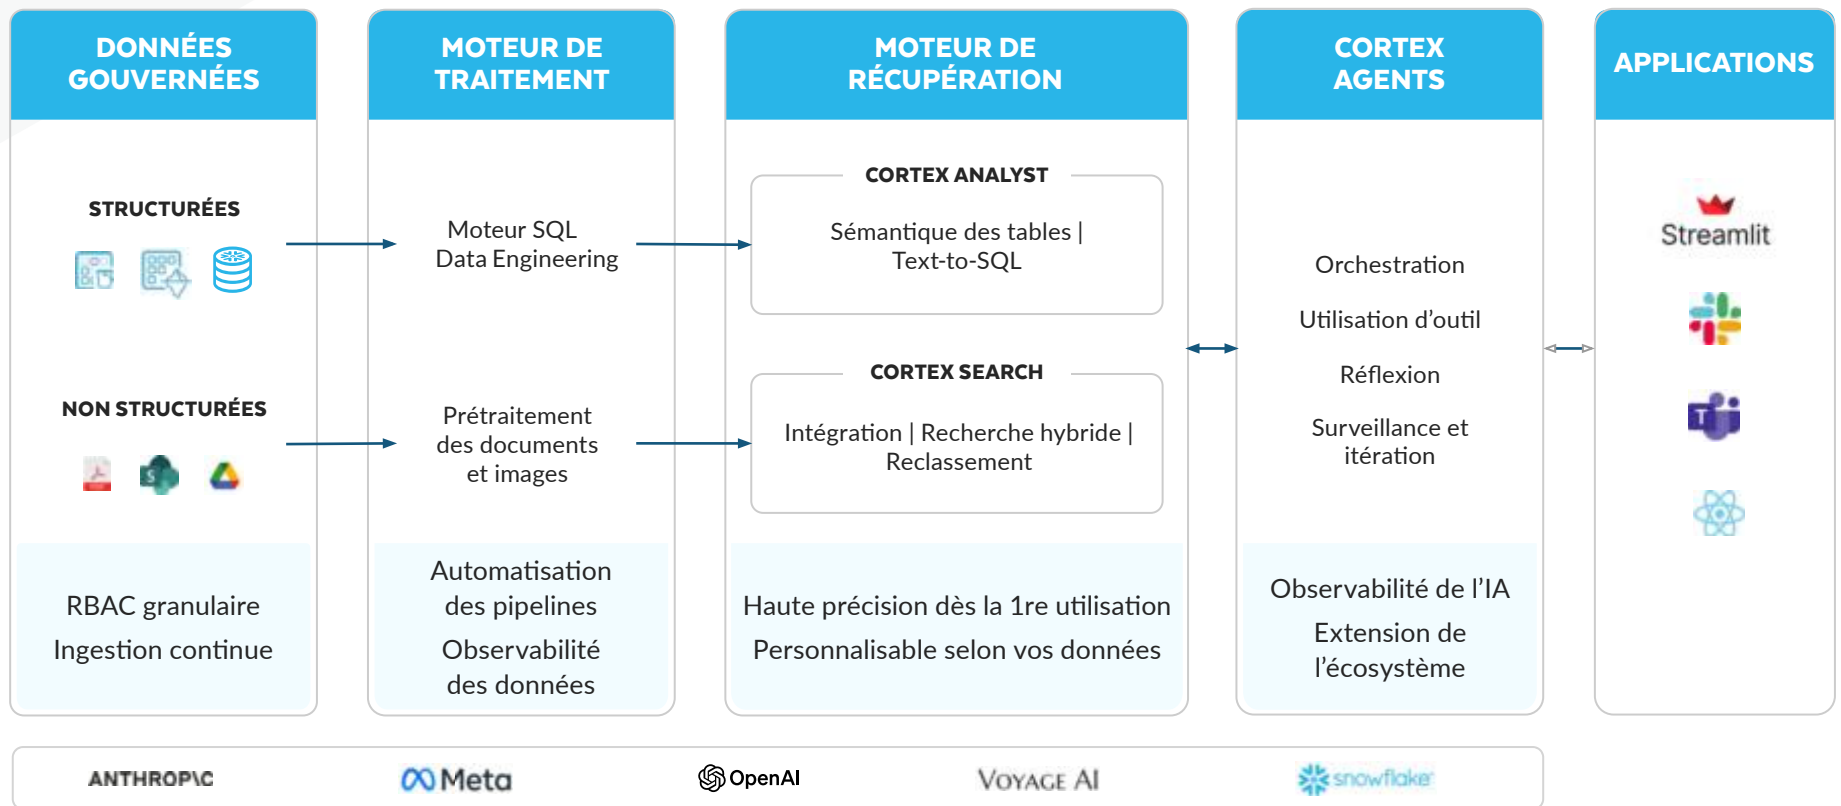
DONNÉES GOUVERNÉES

STRUCTURÉES

NON STRUCTURÉES

RBAC granulaire

Ingestion continue

MOTEUR DE TRAITEMENT

Moteur SQL
Data Engineering

Prétraitement des documents et images

Automatisation des pipelines

Observabilité des données

MOTEUR DE RÉCUPÉRATION

CORTEX ANALYST

Sémantique des tables | Text-to-SQL

CORTEX SEARCH

Intégration | Recherche hybride | Reclassement

Haute précision dès la 1re utilisation

Personnalisable selon vos données

CORTEX AGENTS

Orchestration

Utilisation d’outil

Réflexion

Surveillance et itération

Observabilité de l’IA

Extension de l’écosystème

APPLICATIONS

Streamlit

ANTHROP\C

Meta

OpenAI

VOYAGE AI

snowflake